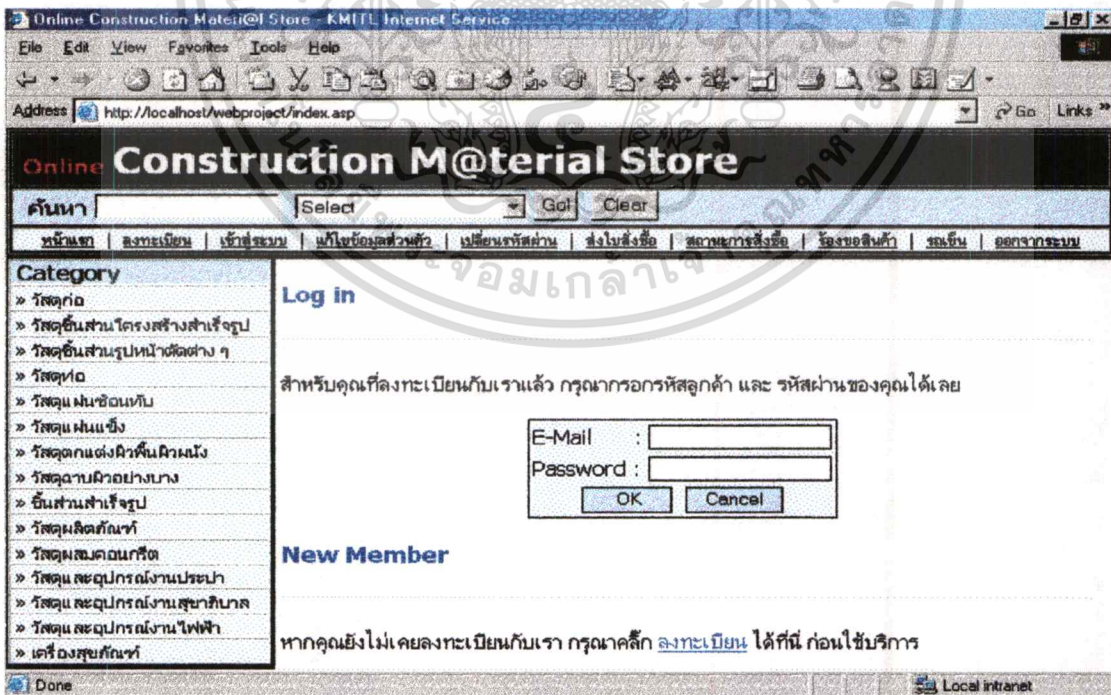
Online Construction Materi@l Store - KMITL Internet Service

File Edit View Favorites Tools Help

Address http://localhost/webproject/index.asp

Go Links

Online Construction M@terial Store

ค้นหา Select Go! Clear

หน้าแรก | ลงทะเบียน | เข้าสู่ระบบ | แก้ไขข้อมูลส่วนตัว | เปลี่ยนรหัสผ่าน | ส่งใบสั่งซื้อ | สถานะการสั่งซื้อ | ร้องขอสินค้า | รถเข็น | ออกจากระบบ

Category
» วัสดุก่อ
» วัสดุชิ้นส่วนโครงสร้างสำเร็จรูป
» วัสดุชิ้นส่วนรูปหน้าตัดต่าง ๆ
» วัสดุท่อ
» วัสดุแผ่นซ้อนทับ
» วัสดุแผ่นแข็ง
» วัสดุตกแต่งผิวพื้นผิวผนัง
» วัสดุฉาบผิวอย่างบาง
» ชิ้นส่วนสำเร็จรูป
» วัสดุผลิตภัณฑ์
» วัสดุผสมคอนกรีต
» วัสดุและอุปกรณ์งานประปา
» วัสดุและอุปกรณ์งานสุขาภิบาล
» วัสดุและอุปกรณ์งานไฟฟ้า
» เครื่องสุขภัณฑ์

Log in

สำหรับคุณที่ลงทะเบียนกับเราแล้ว กรุณากรอกรหัสลูกค้า และ รหัสผ่านของคุณได้เลย

E-Mail :
Password :
OK Cancel

New Member

หากคุณยังไม่เคยลงทะเบียนกับเรา กรุณาคลิ๊ก ลงทะเบียน ได้ที่นี่ ก่อนใช้บริการ

Done

Local intranet